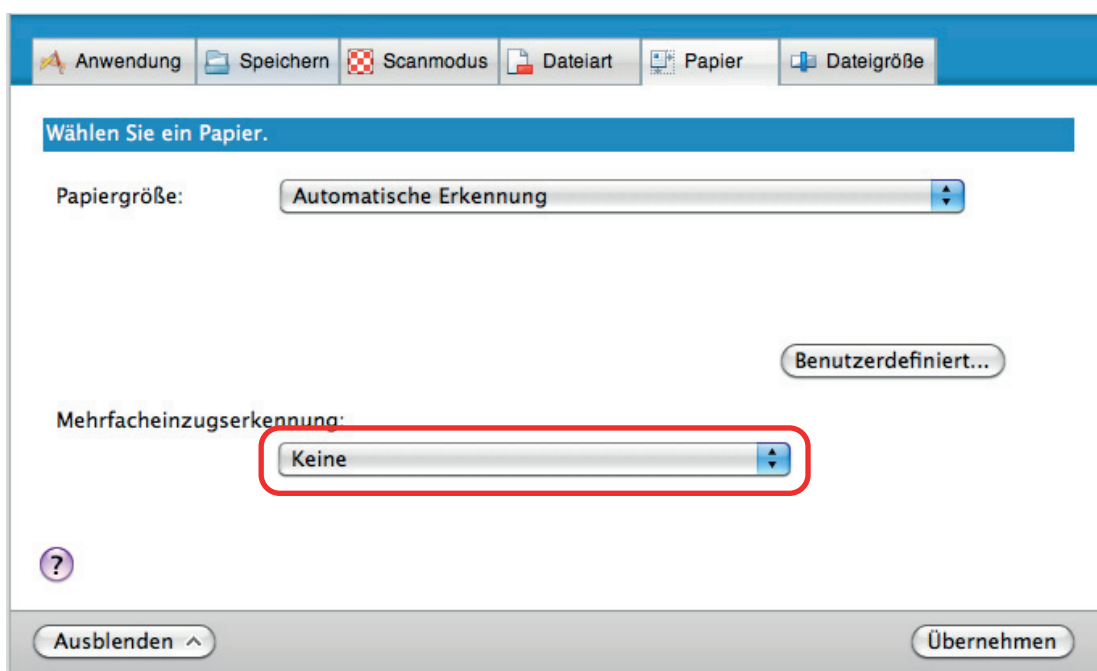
Anwendung Speichern Scanmodus Dateiart Papier Dateigröße

Wählen Sie ein Papier.

Papiergröße: Automatische Erkennung

Benutzerdefiniert...

Mehrfacheinzugserkennung:

Keine

?

Ausblenden

Übernehmen